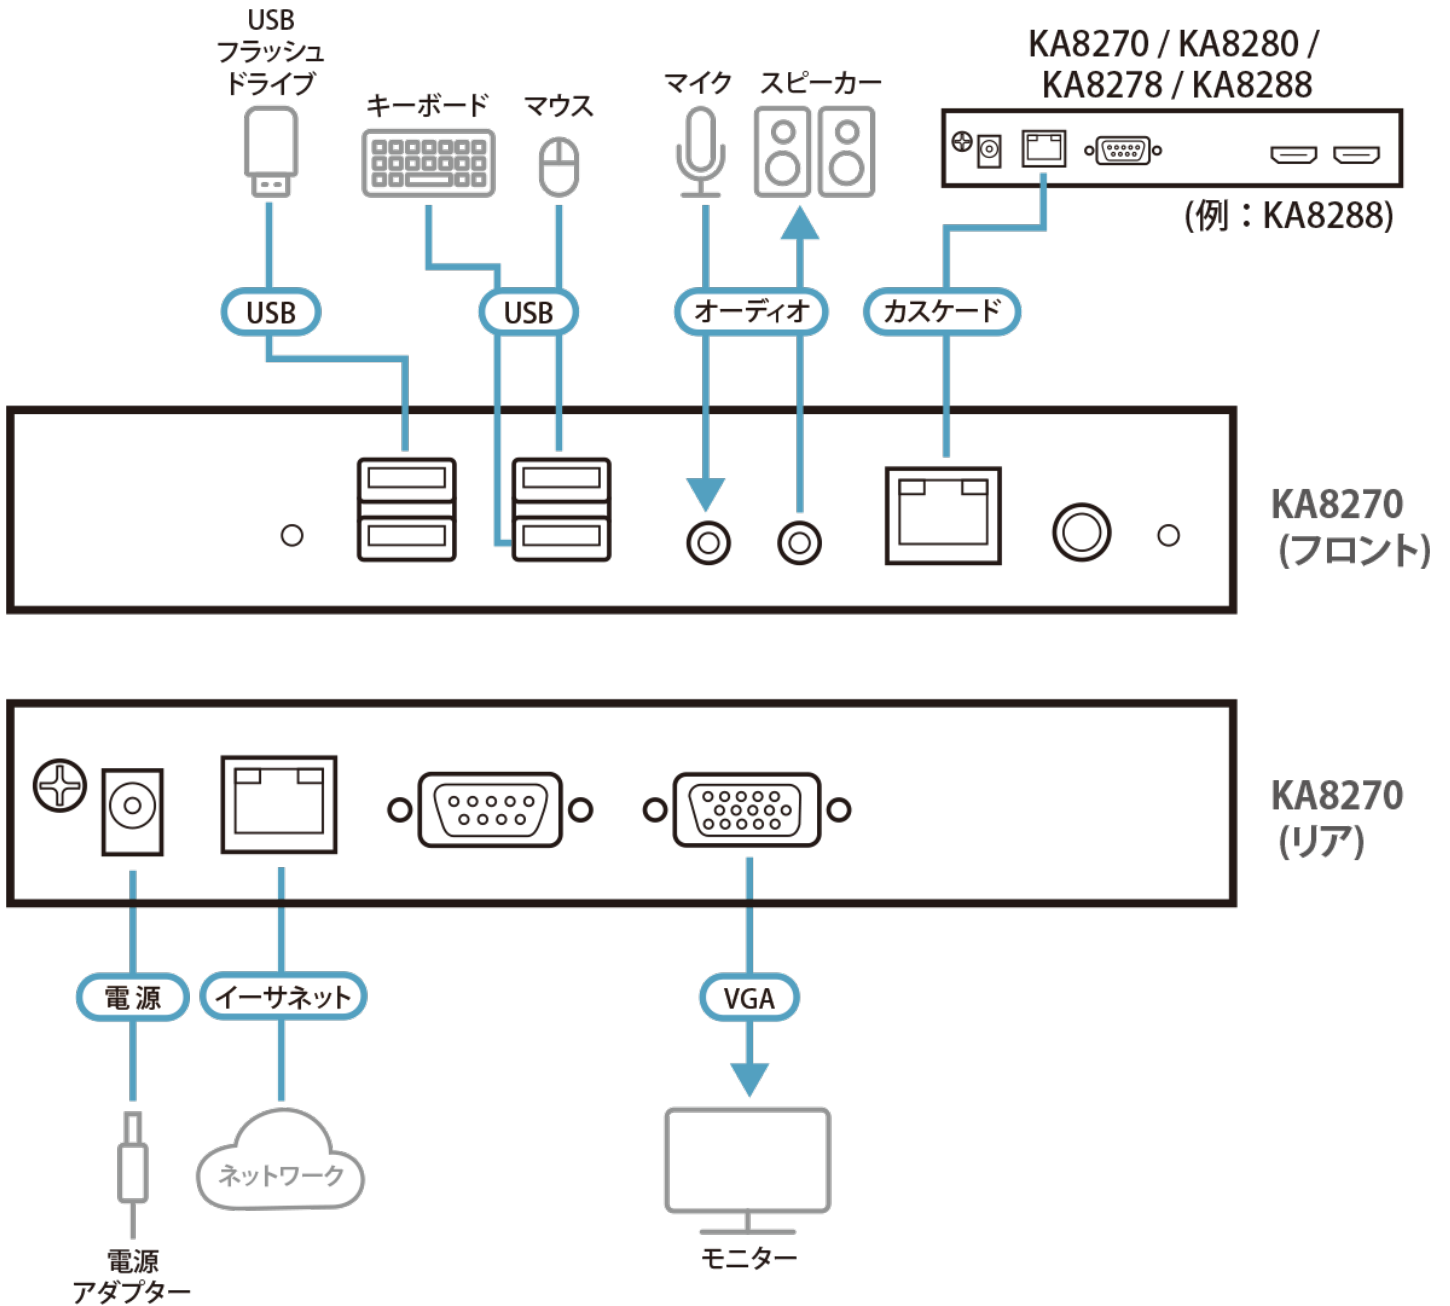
USB フラッシュ ドライブ

キーボード

マウス

マイク

スピーカー

KA8270 / KA8280 / KA8278 / KA8288

(例：KA8288)

USB

USB

オーディオ

カスケード

KA8270 (フロント)

KA8270 (リア)

電源

イーサネット

VGA

ネットワーク

電源 アダプター

モニター